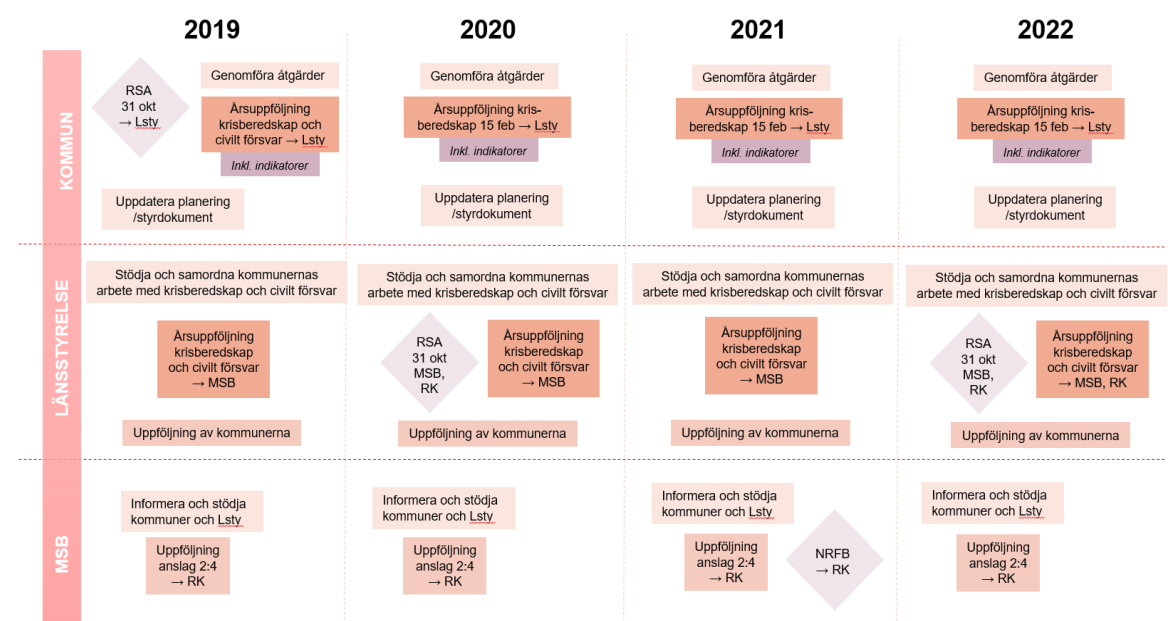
2019

2020

2021

2022

KOMMUN

RSA 31 okt → Lsty

Genomföra åtgärder

Årsuppföljning krisberedskap och civilt försvar → Lsty

Inkl. indikatorer

Uppdatera planering /styrdokument

Genomföra åtgärder

Årsuppföljning krisberedskap 15 feb → Lsty

Inkl. indikatorer

Uppdatera planering /styrdokument

Genomföra åtgärder

Årsuppföljning krisberedskap 15 feb → Lsty

Inkl. indikatorer

Uppdatera planering /styrdokument

Genomföra åtgärder

Årsuppföljning krisberedskap 15 feb → Lsty

Inkl. indikatorer

Uppdatera planering /styrdokument

LÄNSSTYRELSE

Stödja och samordna kommunernas arbete med krisberedskap och civilt försvar

Årsuppföljning krisberedskap och civilt försvar → MSB

Uppföljning av kommunerna

Stödja och samordna kommunernas arbete med krisberedskap och civilt försvar

RSA 31 okt MSB, RK

Årsuppföljning krisberedskap och civilt försvar → MSB

Uppföljning av kommunerna

Stödja och samordna kommunernas arbete med krisberedskap och civilt försvar

Årsuppföljning krisberedskap och civilt försvar → MSB

Uppföljning av kommunerna

Stödja och samordna kommunernas arbete med krisberedskap och civilt försvar

RSA 31 okt MSB, RK

Årsuppföljning krisberedskap och civilt försvar → MSB, RK

Uppföljning av kommunerna

MSB

Informera och stödja kommuner och Lsty

Uppföljning anslag 2:4 → RK

Informera och stödja kommuner och Lsty

Uppföljning anslag 2:4 → RK

Informera och stödja kommuner och Lsty

Uppföljning anslag 2:4 → RK

NRFB → RK

Informera och stödja kommuner och Lsty

Uppföljning anslag 2:4 → RK